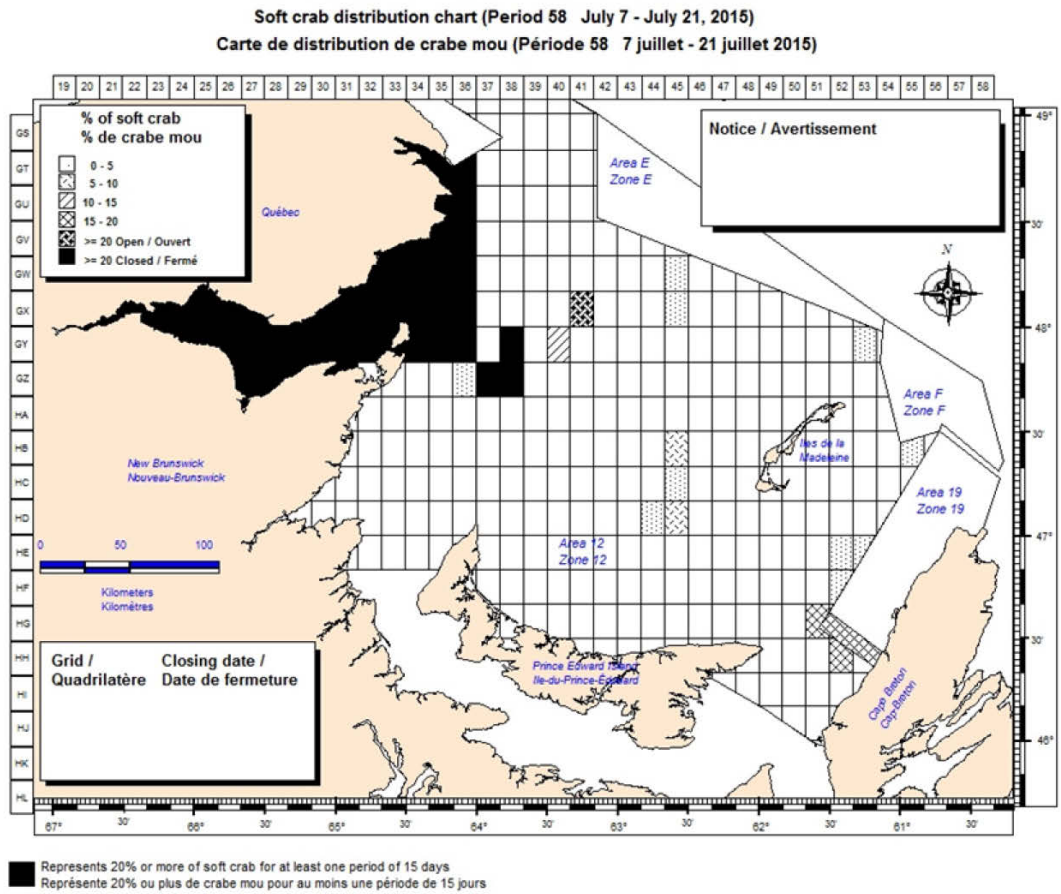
Soft crab distribution chart (Period 58 July 7 - July 21, 2015)
Carte de distribution de crabe mou (Période 58 7 juillet - 21 juillet 2015)

19 20 21 22 23 24 25 26 27 28 29 30 31 32 33 34 35 36 37 38 39 40 41 42 43 44 45 46 47 48 49 50 51 52 53 54 55 56 57 58

GS GT GU GV GW GX GY GZ HA HB HC HD HE HF HG HH HI HJ HK HL

% of soft crab
% de crabe mou
0 - 5
5 - 10
10 - 15
15 - 20
>= 20 Open / Ouvert
>= 20 Closed / Fermé

Notice / Avertissement

Québec

Area E
Zone E

N

Area F
Zone F

Iles de la Madeleine

Area 19
Zone 19

New Brunswick
Nouveau-Brunswick

Area 12
Zone 12

0 50 100
Kilometers
Kilomètres

Grid / Quadrilatère
Closing date / Date de fermeture

Prince Edward Island
Ile-du-Prince-Edouard

Cape Breton
Cap-Breton

49° 30' 48° 30' 47° 30' 46°

67° 30' 66° 30' 65° 30' 64° 30' 63° 30' 62° 30' 61° 30'

Represents 20% or more of soft crab for at least one period of 15 days
Représente 20% ou plus de crabe mou pour au moins une période de 15 jours